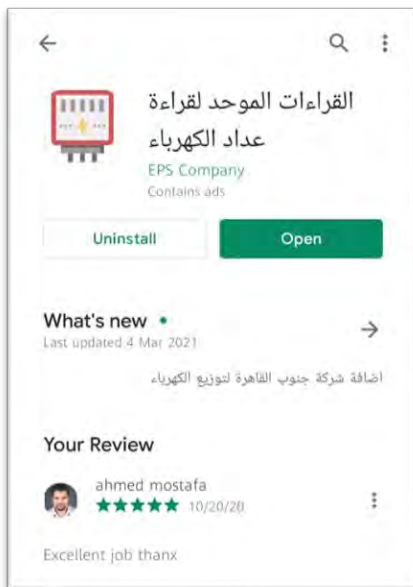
القراءات الموحد لقراءة عداد الكهرباء
EPS Company
Contains ads

Uninstall
Open

What's new •
Last updated 4 Mar 2021

اضافة شركة جنوب القاهرة لتوزيع الكهرباء

Your Review

ahmed mostafa
★★★★★ 10/20/20

Excellent job thanx